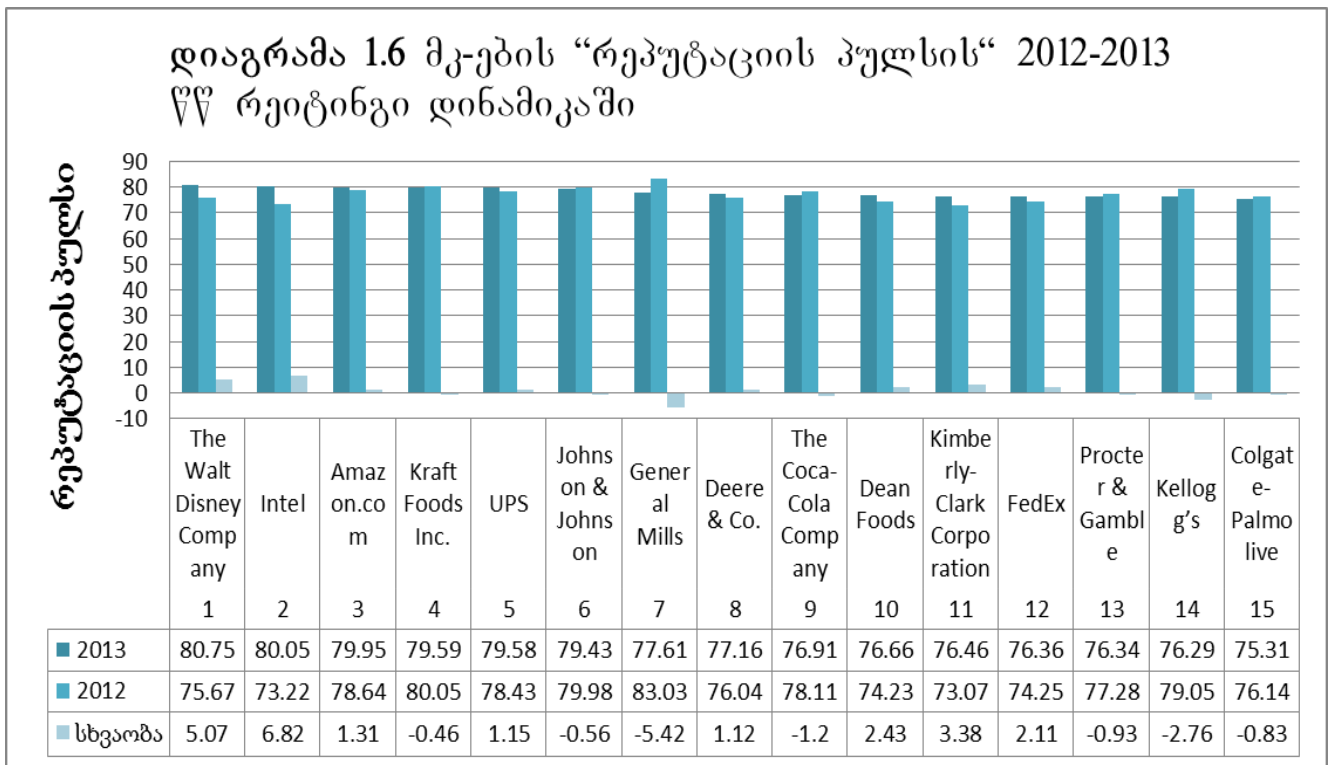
დიაგრამა 1.6 მკ-ების “რეპუტაციის პულსის“ 2012-2013 წწ რეიტინგი დინამიკაში

რეპუტაციის პულსი

90
80
70
60
50
40
30
20
10
0
-10

| | The Walt Disney Company 1 | Intel 2 | Amazon.com 3 | Kraft Foods Inc. 4 | UPS 5 | Johnson & Johnson 6 | General Mills 7 | Deere & Co. 8 | The Coca-Cola Company 9 | Dean Foods 10 | Kimberly-Clark Corporation 11 | FedEx 12 | Procter & Gamble 13 | Kellogg’s 14 | Colgate-Palmolive 15 |
|---|---|---|---|---|---|---|---|---|---|---|---|---|---|---|---|
| 2013 | 80.75 | 80.05 | 79.95 | 79.59 | 79.58 | 79.43 | 77.61 | 77.16 | 76.91 | 76.66 | 76.46 | 76.36 | 76.34 | 76.29 | 75.31 |
| 2012 | 75.67 | 73.22 | 78.64 | 80.05 | 78.43 | 79.98 | 83.03 | 76.04 | 78.11 | 74.23 | 73.07 | 74.25 | 77.28 | 79.05 | 76.14 |
| სხვაობა | 5.07 | 6.82 | 1.31 | -0.46 | 1.15 | -0.56 | -5.42 | 1.12 | -1.2 | 2.43 | 3.38 | 2.11 | -0.93 | -2.76 | -0.83 |